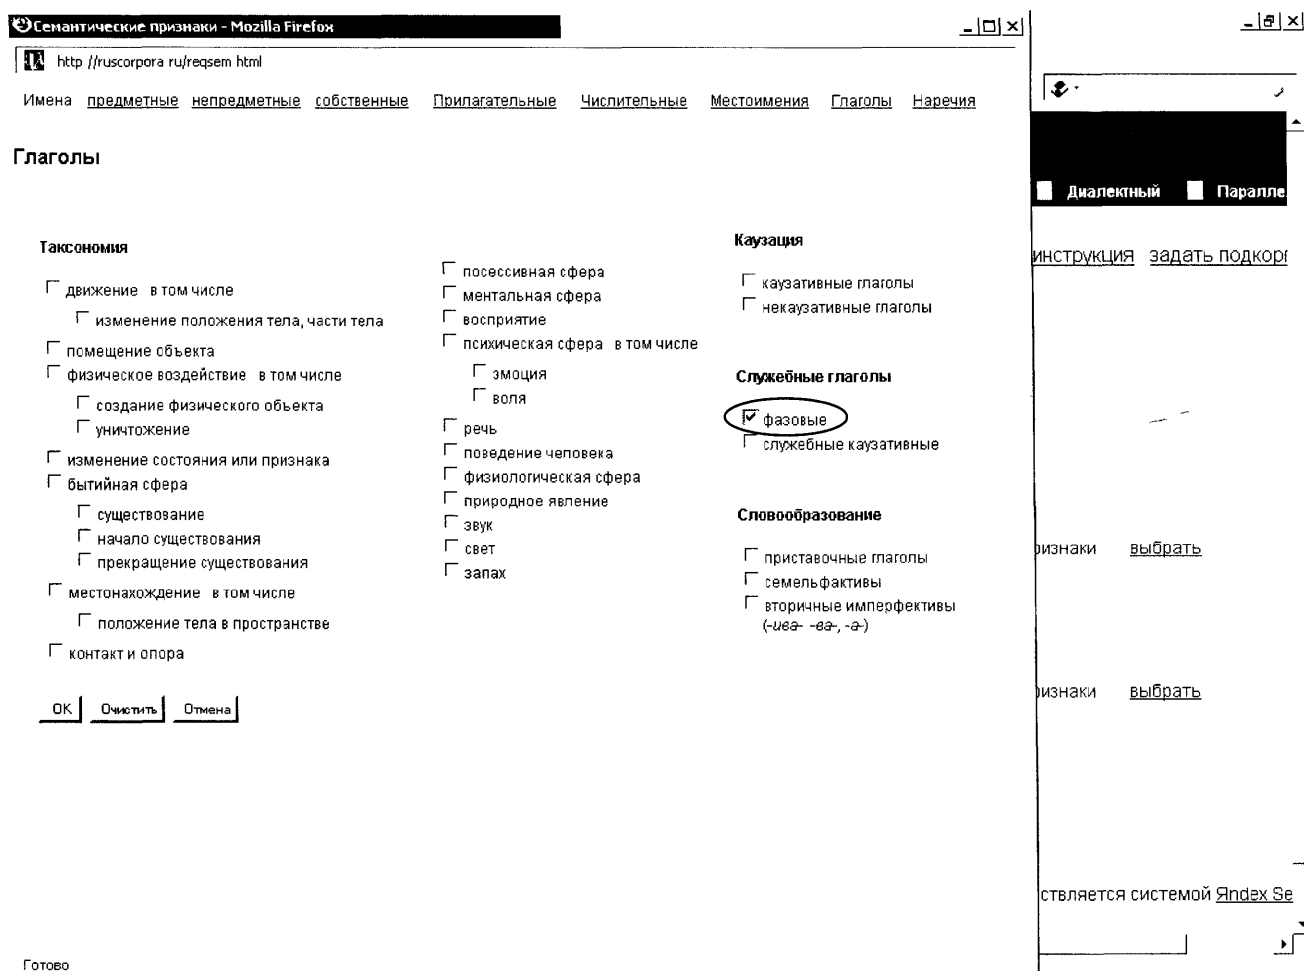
Семантические признаки - Mozilla Firefox

http //ruscorpora ru/reqsem html

Имена предметные непредметные собственные Прилагательные Числительные Местоимения Глаголы Наречия

Глаголы

Таксономия

движение в том числе
изменение положения тела, части тела
помещение объекта
физическое воздействие в том числе
создание физического объекта
уничтожение
изменение состояния или признака
бытийная сфера
существование
начало существования
прекращение существования
местонахождение в том числе
положение тела в пространстве
контакт и опора

посессивная сфера
ментальная сфера
восприятие
психическая сфера в том числе
эмоция
воля
речь
поведение человека
физиологическая сфера
природное явление
звук
свет
запах

Каузация

каузативные глаголы
некаузативные глаголы

Служебные глаголы

фазовые
служебные каузативные

Словообразование

приставочные глаголы
семельфактивы
вторичные имперфективы (-ива- -ва-, -а-)

OK Очистить Отмена

Готово

Диалектный Паралле

инструкция задать подкор

изнаки выбрать

изнаки выбрать

ствляется системой Яndex Se